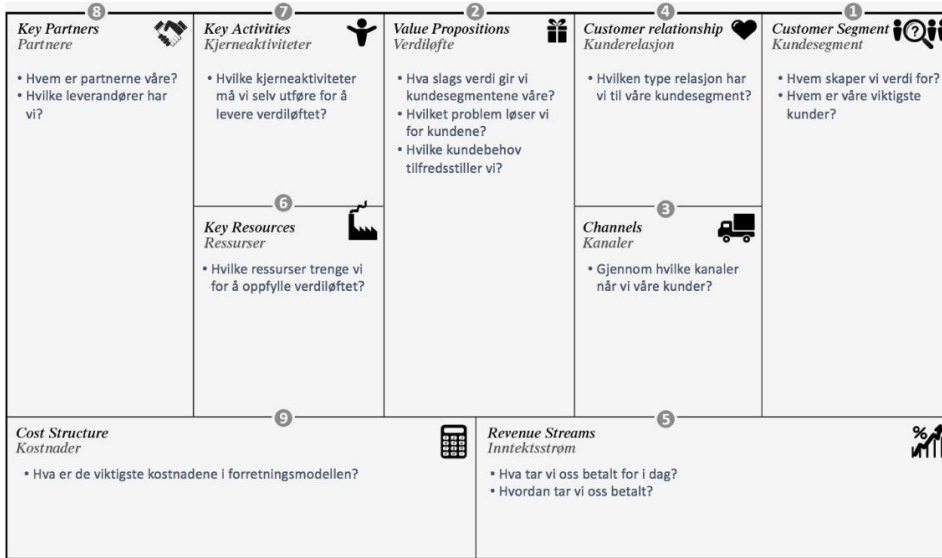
8
Key Partners
Partnere

• Hvem er partnerne våre?
• Hvilke leverandører har vi?

7
Key Activities
Kjerneaktiviteter

• Hvilke kjerneaktiviteter må vi selv utføre for å levere verdiløftet?

6
Key Resources
Ressurser

• Hvilke ressurser trenge vi for å oppfylle verdiløftet?

2
Value Propositions
Verdiløfte

• Hva slags verdi gir vi kundesegmentene våre?
• Hvilket problem løser vi for kundene?
• Hvilke kundebehov tilfredsstiller vi?

4
Customer relationship
Kunderelasjon

• Hvilken type relasjon har vi til våre kundesegment?

3
Channels
Kanaler

• Gjennom hvilke kanaler når vi våre kunder?

1
Customer Segment
Kundesegment

• Hvem skaper vi verdi for?
• Hvem er våre viktigste kunder?

9
Cost Structure
Kostnader

• Hva er de viktigste kostnadene i forretningsmodellen?

5
Revenue Streams
Inntektsstrøm

• Hva tar vi oss betalt for i dag?
• Hvordan tar vi oss betalt?